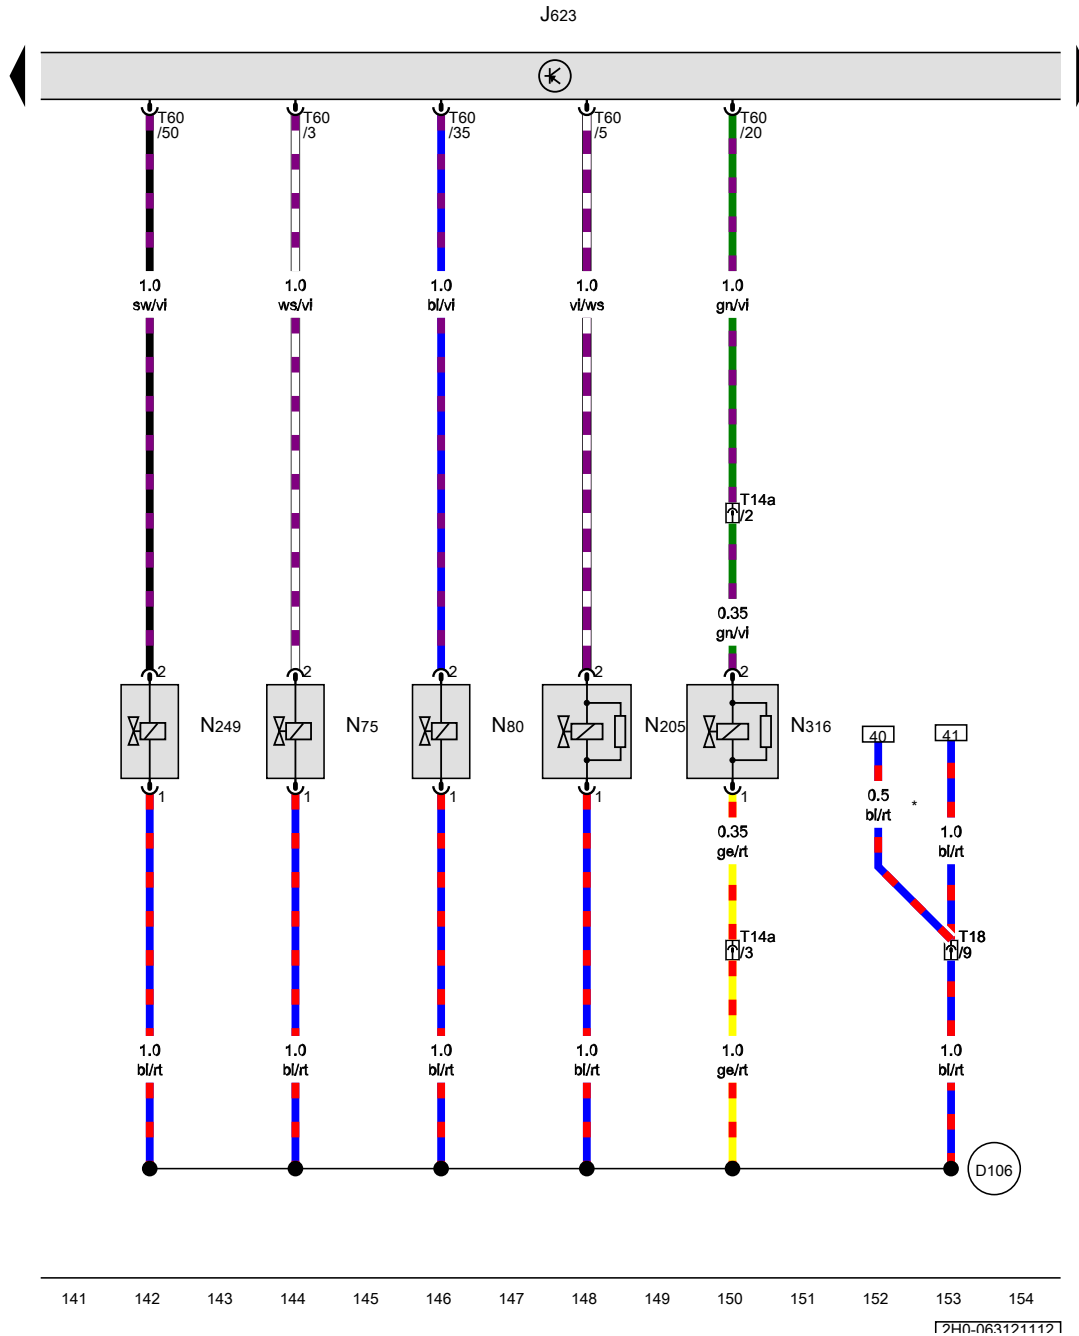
J623

T60 /50
T60 /3
T60 /35
T60 /5
T60 /20

1.0 sw/vi
1.0 ws/vi
1.0 bl/vi
1.0 vi/ws
1.0 gn/vi

T14a /2

0.35 gn/vi

2
2
2
2
2

N249
N75
N80
N205
N316

1
1
1
1
1

40
41

0.5 bl/rt
*
1.0 bl/rt

0.35 ge/rt

T14a /3
T18 /9

1.0 bl/rt
1.0 bl/rt
1.0 bl/rt
1.0 bl/rt
1.0 ge/rt
1.0 bl/rt

D106

141 142 143 144 145 146 147 148 149 150 151 152 153 154

2H0-063121112